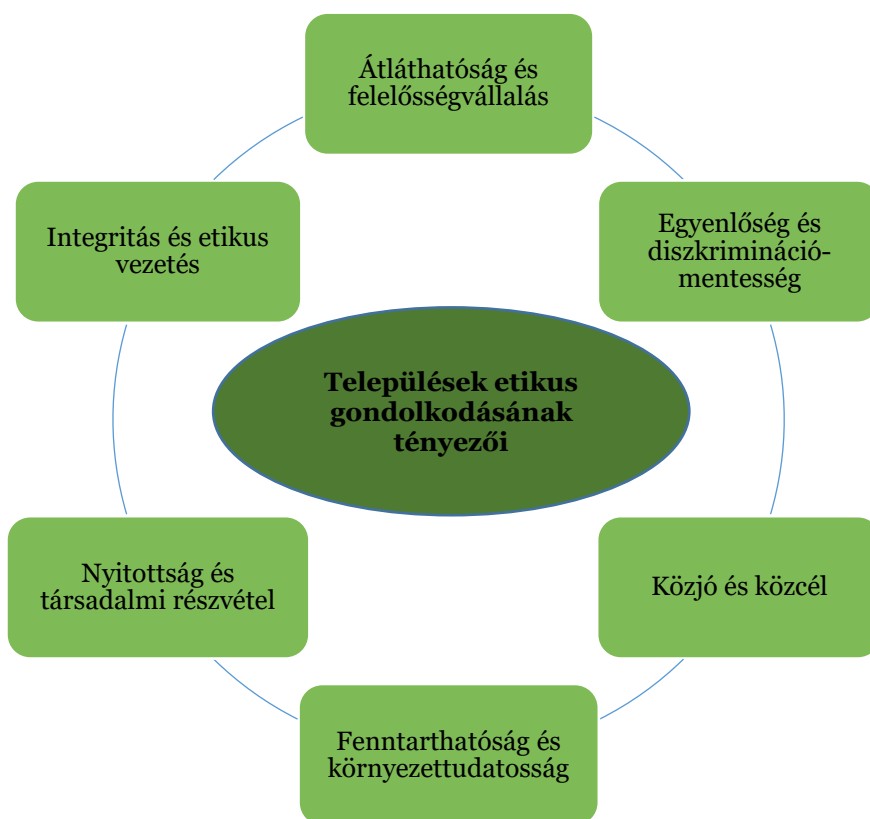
Átláthatóság és felelősségvállalás

Egyenlőség és diszkrimináció-mentesség

Közjó és közcél

Fenntarthatóság és környezettudatosság

Nyitottság és társadalmi részvétel

Integritás és etikus vezetés

**Települések etikus gondolkodásának tényezői**